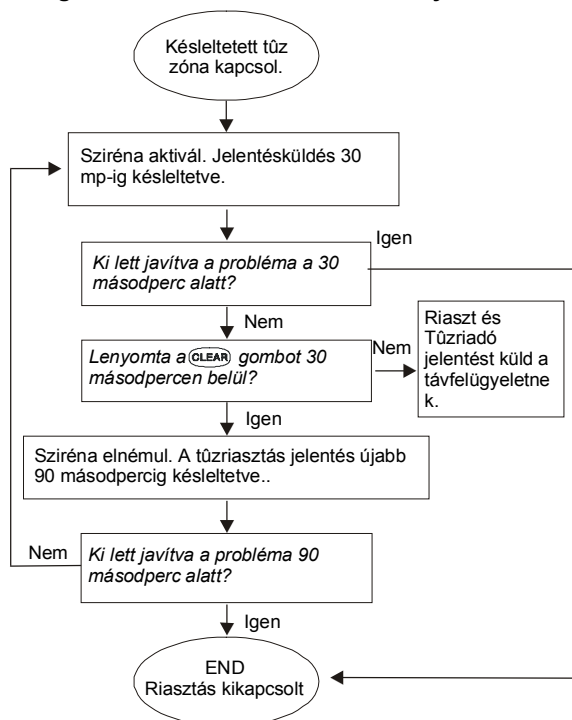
Késleltetett tûz zóna kapcsol.

Sziréna aktivál. Jelentésküldés 30 mp-ig késleltetve.

Igen

Ki lett javítva a probléma a 30 másodperc alatt?

Nem

Lenyomta a CLEAR gombot 30 másodpercen belül?

Nem

Riaszt és Tûzriadó jelentést küld a távfelügyeletnek.

Igen

Sziréna elnémul. A tûzriasztás jelentés újabb 90 másodpercig késleltetve..

Nem

Ki lett javítva a probléma 90 másodperc alatt?

Igen

END
Riasztás kikapcsolt